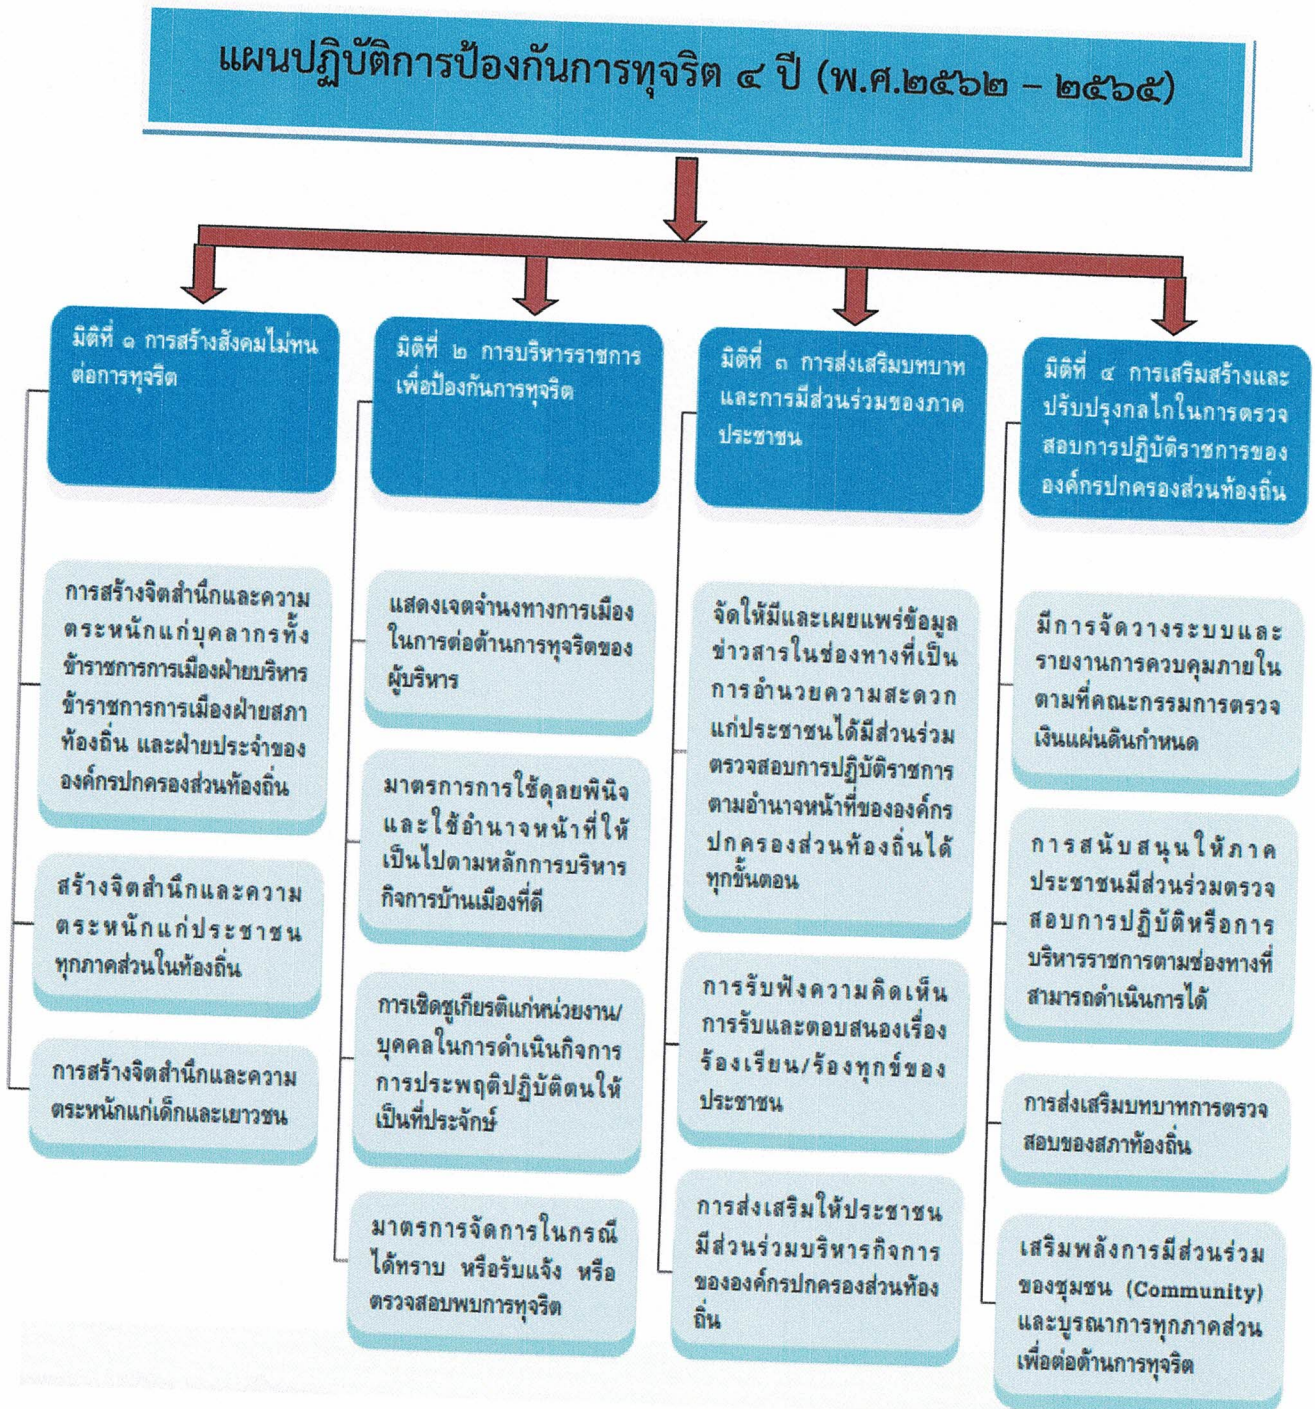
แผนปฏิบัติการป้องกันการทุจริต ๔ ปี (พ.ศ.๒๕๖๒ – ๒๕๖๕)

มิติที่ ๑ การสร้างสังคมไม่ทนต่อการทุจริต

การสร้างจิตสำนึกและความตระหนักแก่บุคลากรทั้งข้าราชการการเมืองฝ่ายบริหาร ข้าราชการการเมืองฝ่ายสภาท้องถิ่น และฝ่ายประจำขององค์กรปกครองส่วนท้องถิ่น

สร้างจิตสำนึกและความตระหนักแก่ประชาชนทุกภาคส่วนในท้องถิ่น

การสร้างจิตสำนึกและความตระหนักแก่เด็กและเยาวชน

มิติที่ ๒ การบริหารราชการเพื่อป้องกันการทุจริต

แสดงเจตจำนงทางการเมืองในการต่อต้านการทุจริตของผู้บริหาร

มาตรการการใช้ดุลยพินิจและใช้อำนาจหน้าที่ให้เป็นไปตามหลักการบริหารกิจการบ้านเมืองที่ดี

การเชิดชูเกียรติแก่หน่วยงาน/บุคคลในการดำเนินกิจการ การประพฤติปฏิบัติตนให้เป็นที่ประจักษ์

มาตรการจัดการในกรณีได้ทราบ หรือรับแจ้ง หรือตรวจสอบพบการทุจริต

มิติที่ ๓ การส่งเสริมบทบาทและการมีส่วนร่วมของภาคประชาชน

จัดให้มีและเผยแพร่ข้อมูลข่าวสารในช่องทางที่เป็นการอำนวยความสะดวกแก่ประชาชนได้มีส่วนร่วมตรวจสอบการปฏิบัติราชการตามอำนาจหน้าที่ขององค์กรปกครองส่วนท้องถิ่นได้ทุกขั้นตอน

การรับฟังความคิดเห็น การรับและตอบสนองเรื่องร้องเรียน/ร้องทุกข์ของประชาชน

การส่งเสริมให้ประชาชนมีส่วนร่วมบริหารกิจการขององค์กรปกครองส่วนท้องถิ่น

มิติที่ ๔ การเสริมสร้างและปรับปรุงกลไกในการตรวจสอบการปฏิบัติราชการขององค์กรปกครองส่วนท้องถิ่น

มีการจัดวางระบบและรายงานการควบคุมภายในตามที่คณะกรรมการตรวจเงินแผ่นดินกำหนด

การสนับสนุนให้ภาคประชาชนมีส่วนร่วมตรวจสอบการปฏิบัติหรือการบริหารราชการตามช่องทางที่สามารถดำเนินการได้

การส่งเสริมบทบาทการตรวจสอบของสภาท้องถิ่น

เสริมพลังการมีส่วนร่วมของชุมชน (Community) และบูรณาการทุกภาคส่วนเพื่อต่อต้านการทุจริต